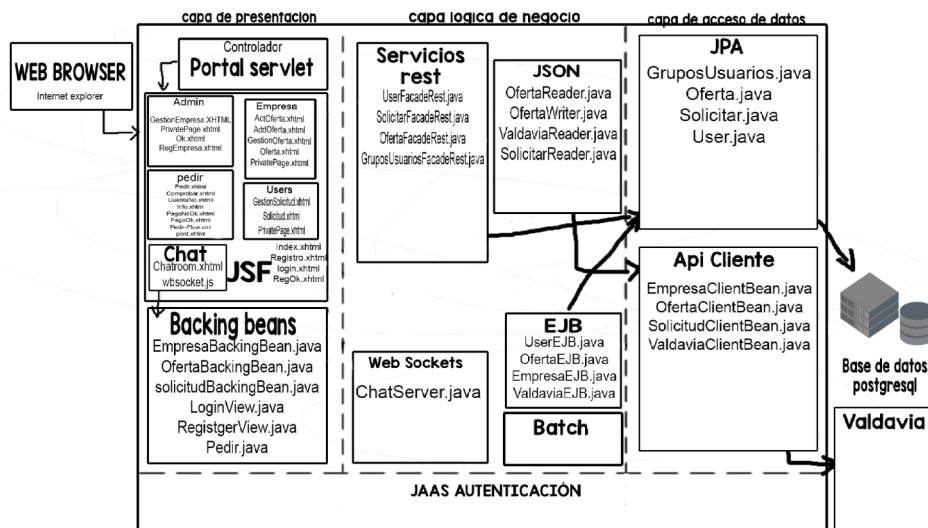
capa de presentacion

capa logica de negocio

capa de acceso de datos

WEB BROWSER
Internet explorer

Controlador
Portal servlet

Admin
GestionEmpresa.XHTML
PrivatePage.xhtml
Ok.xhtml
RegEmpresa.xhtml

Empresa
ActOferta.xhtml
AddOferta.xhtml
GestionOferta.xhtml
Oferta.xhtml
PrivatePage.xhtml

pedir
Pedir.xhtml
Comprobar.xhtml
CuentaNo.xhtml
Info.xhtml
PagoNoOk.xhtml
PagoOk.xhtml
Pedir-Plus.xhtml
print.xhtml

Users
GestionSolicitud.xhtml
Solicitud.xhtml
PrivatePage.xhtml

Chat
Chatroom.xhtml
wbsocket.js

JSF

Index.xhtml
Registro.xhtml
login.xhtml
RegOk.xhtml

Backing beans
EmpresaBackingBean.java
OfertaBackingBean.java
solicitudBackingBean.java
LoginView.java
RegistgerView.java
Pedir.java

Servicios rest
UserFacadeRest.java
SolicitarFacadeRest.java
OfertaFacadeRest.java
GruposUsuariosFacadeRest.java

JSON
OfertaReader.java
OfertaWriter.java
ValdaviaReader.java
SolicitarReader.java

Web Sockets
ChatServer.java

EJB
UserEJB.java
OfertaEJB.java
EmpresaEJB.java
ValdaviaEJB.java

Batch

JPA
GruposUsuarios.java
Oferta.java
Solicitar.java
User.java

Api Cliente
EmpresaClientBean.java
OfertaClientBean.java
SolicitudClientBean.java
ValdaviaClientBean.java

Base de datos
postgresql

Valdavia

JAAS AUTENTICACIÓN